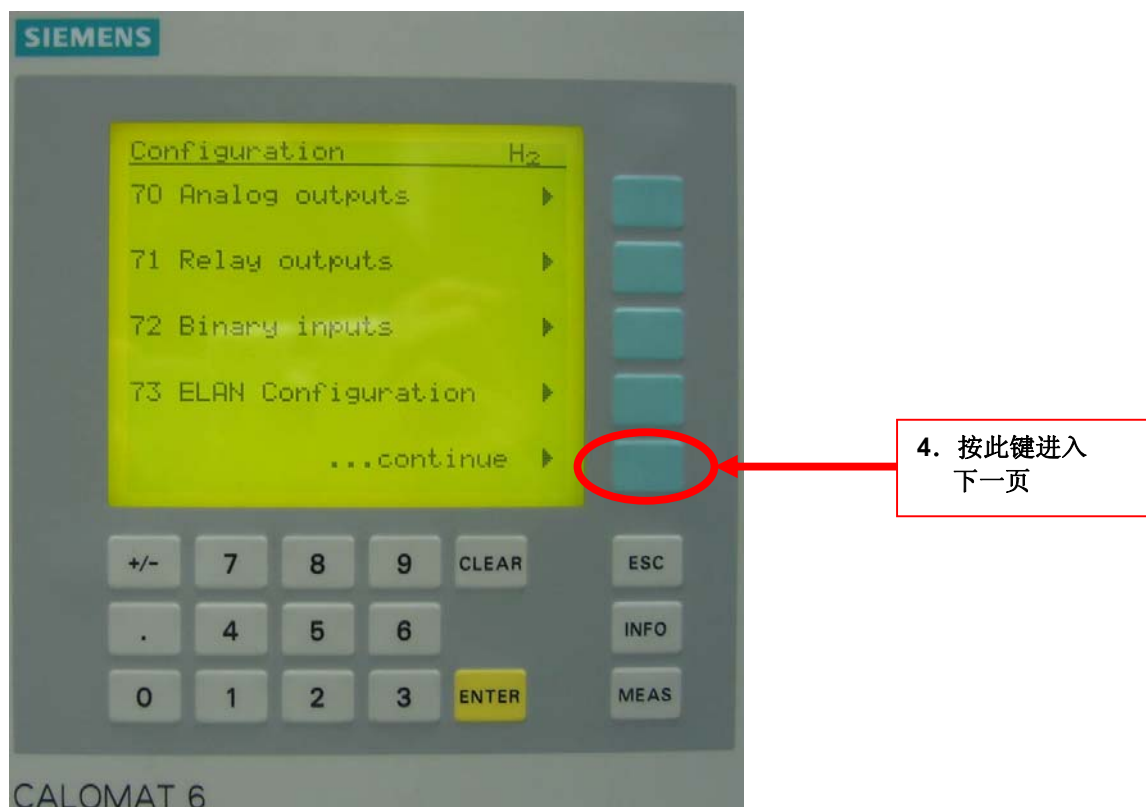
SIEMENS

Configuration $H_2$

70 Analog outputs ▶

71 Relay outputs ▶

72 Binary inputs ▶

73 ELAN Configuration ▶

...continue ▶

4. 按此键进入下一页

+/- 7 8 9 CLEAR ESC

. 4 5 6 INFO

0 1 2 3 ENTER MEAS

CALOMAT 6